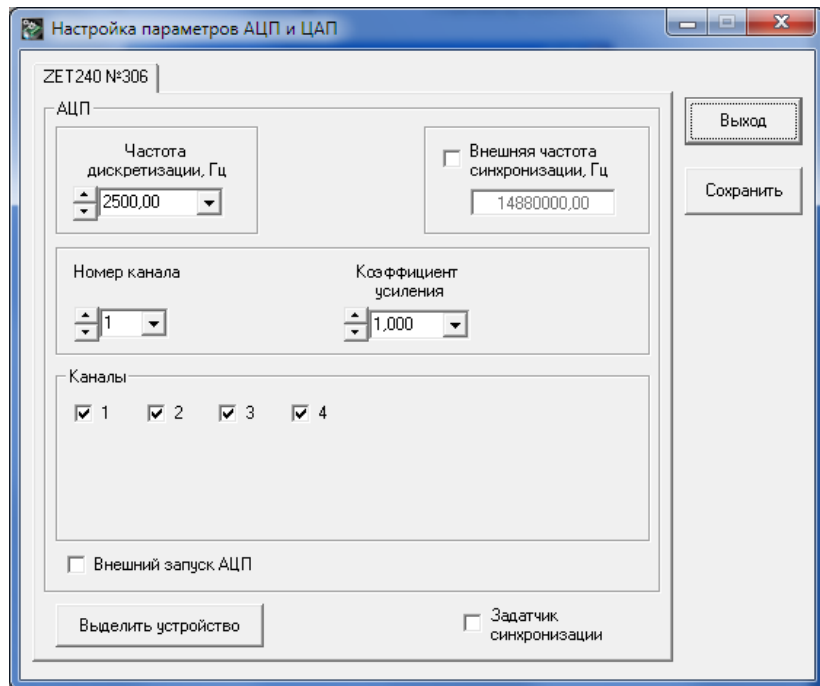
Настройка параметров АЦП и ЦАП

ZET240 №306

АЦП

Частота дискретизации, Гц

2500,00

Внешняя частота синхронизации, Гц

14880000,00

Номер канала

1

Коэффициент усиления

1,000

Каналы

1 2 3 4

Внешний запуск АЦП

Выделить устройство

Задатчик синхронизации

Выход

Сохранить